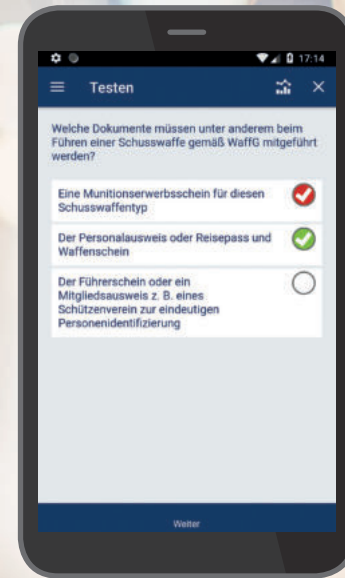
17:14

Testen

Welche Dokumente müssen unter anderem beim Führen einer Schusswaffe gemäß WaffG mitgeführt werden?

Eine Munitionserwerbsschein für diesen Schusswaffentyp

Der Personalausweis oder Reisepass und Waffenschein

Der Führerschein oder ein Mitgliedsausweis z. B. eines Schützenverein zur eindeutigen Personenidentifizierung

Weiter